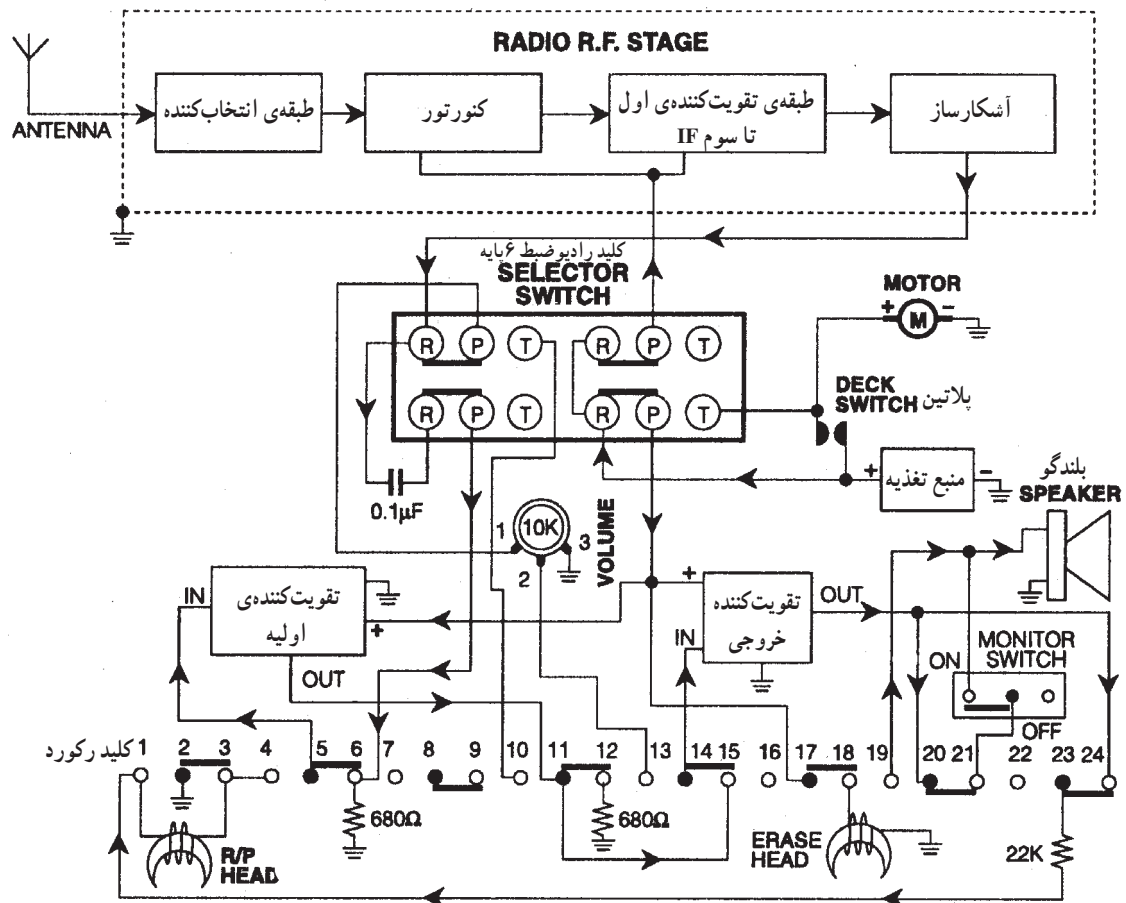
RADIO R.F. STAGE

ANTENNA

طبقه‌ی انتخاب‌کننده

کنورتور

طبقه‌ی تقویت‌کننده‌ی اول تا سوم IF

آشکارساز

کلید رادیوضبط ۶پایه
SELECTOR SWITCH

R P T R P T
R P T R P T

MOTOR
+ M −

DECK SWITCH پلاتین

+ منبع تغذیه −

بلندگو SPEAKER

0.1µF

1 10K 3
2
VOLUME

IN
تقویت‌کننده‌ی اولیه
+
OUT

+
تقویت‌کننده خروجی
IN
OUT

MONITOR SWITCH
ON
OFF

کلید رکورد 1 2 3 4 5 6 7 8 9 10 11 12 13 14 15 16 17 18 19 20 21 22 23 24

680Ω

680Ω

R/P HEAD

ERASE HEAD

22K